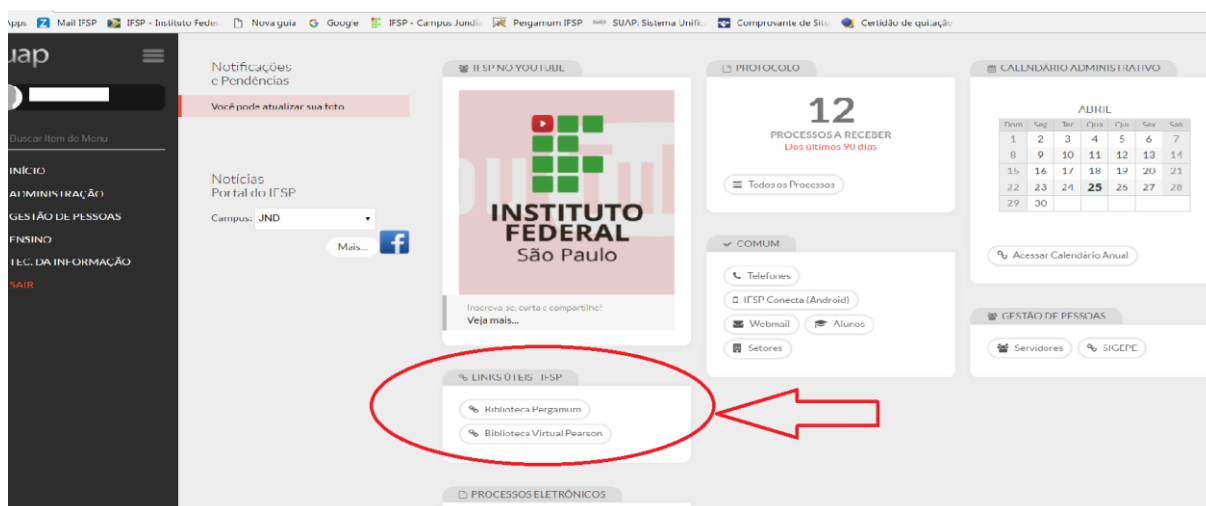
Apps Mail IFSP IFSP - Instituto Feder Nova guia Google IFSP - Campus Jundia Pergamum IFSP SUAP: Sistema Unific Comprovante de Situ Certidão de quitação

uap

Buscar Item do Menu

INÍCIO
ADMINISTRAÇÃO
GESTÃO DE PESSOAS
ENSINO
TEC. DA INFORMAÇÃO
SAIR

Notificações e Pendências

Você pode atualizar sua foto

Notícias Portal do IFSP

Campus: JND

Mais...

IFSP NO YOUTUBE

INSTITUTO FEDERAL São Paulo

Inscreva-se, curta e compartilhe!
Veja mais...

LINKS ÚTEIS - IFSP

Biblioteca Pergamum
Biblioteca Virtual Pearson

PROCESSOS ELETRÔNICOS

PROTOCOLO

12
PROCESSOS A RECEBER
Dos últimos 90 dias

Todos os Processos

COMUM

Telefones
IFSP Conecta (Android)
Webmail
Alunos
Setores

CALENDÁRIO ADMINISTRATIVO

ABRIL

| Dom | Seg | Ter | Qua | Qui | Sex | Sab |
|---|---|---|---|---|---|---|
| 1 | 2 | 3 | 4 | 5 | 6 | 7 |
| 8 | 9 | 10 | 11 | 12 | 13 | 14 |
| 15 | 16 | 17 | 18 | 19 | 20 | 21 |
| 22 | 23 | 24 | 25 | 26 | 27 | 28 |
| 29 | 30 | | | | | |

Acessar Calendário Anual

GESTÃO DE PESSOAS

Servidores
SIGEPE